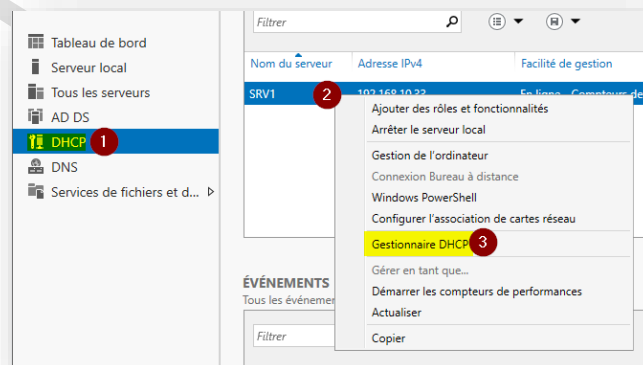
Tableau de bord
Serveur local
Tous les serveurs
AD DS
DHCP 1
DNS
Services de fichiers et d...

Filtrer

| Nom du serveur | Adresse IPv4 | Facilité de gestion |
|---|---|---|
| SRV1 2 | 192.168.10.33 | En ligne - Compteurs de |

Ajouter des rôles et fonctionnalités
Arrêter le serveur local
Gestion de l'ordinateur
Connexion Bureau à distance
Windows PowerShell
Configurer l'association de cartes réseau
Gestionnaire DHCP 3
Gérer en tant que...
Démarrer les compteurs de performances
Actualiser
Copier

ÉVÉNEMENTS
Tous les événemen

Filtrer